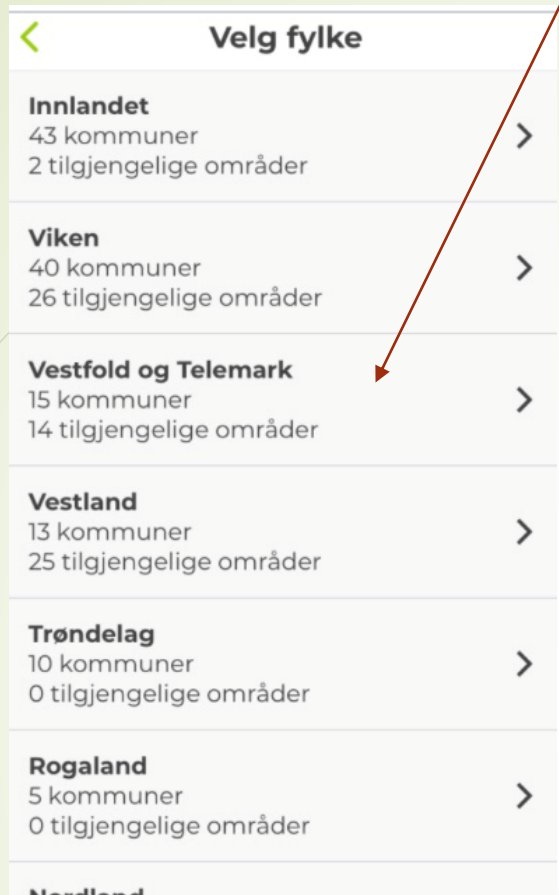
Velg fylke

Innlandet
43 kommuner
2 tilgjengelige områder

Viken
40 kommuner
26 tilgjengelige områder

Vestfold og Telemark
15 kommuner
14 tilgjengelige områder

Vestland
13 kommuner
25 tilgjengelige områder

Trøndelag
10 kommuner
0 tilgjengelige områder

Rogaland
5 kommuner
0 tilgjengelige områder

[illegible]